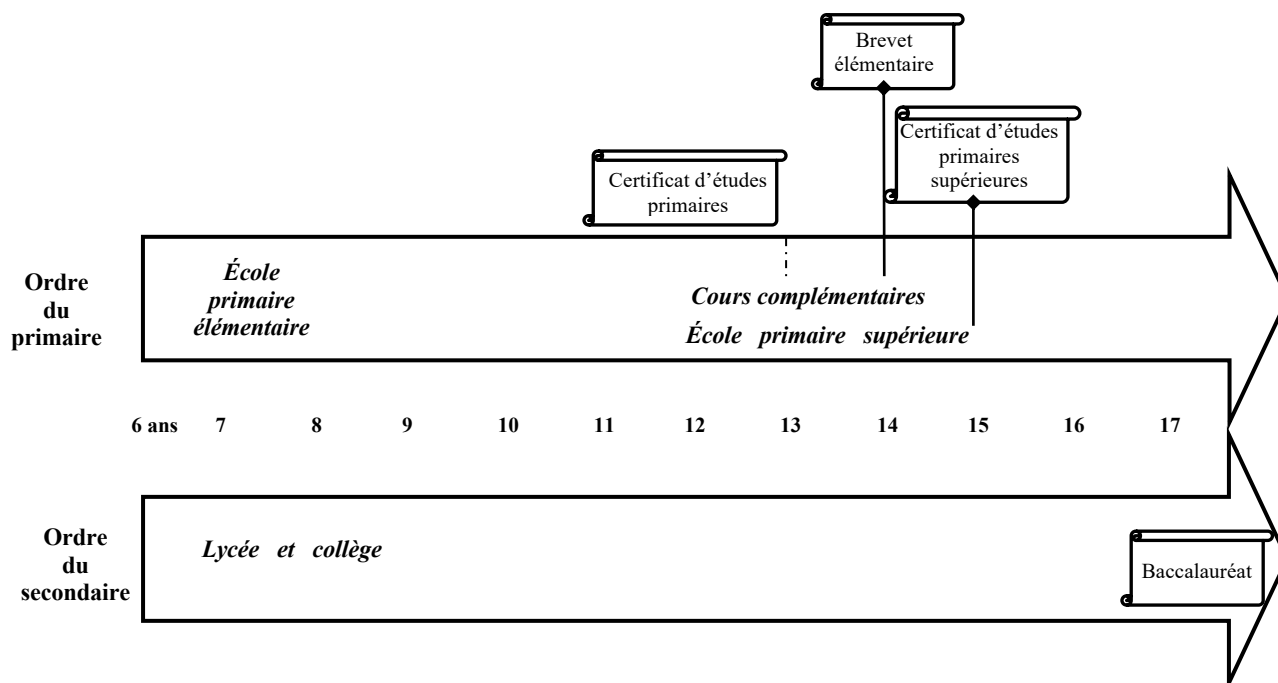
Brevet élémentaire

Certificat d'études primaires supérieures

Certificat d'études primaires

Ordre du primaire

École primaire élémentaire

Cours complémentaires

École primaire supérieure

6 ans 7 8 9 10 11 12 13 14 15 16 17

Ordre du secondaire

Lycée et collège

Baccalauréat